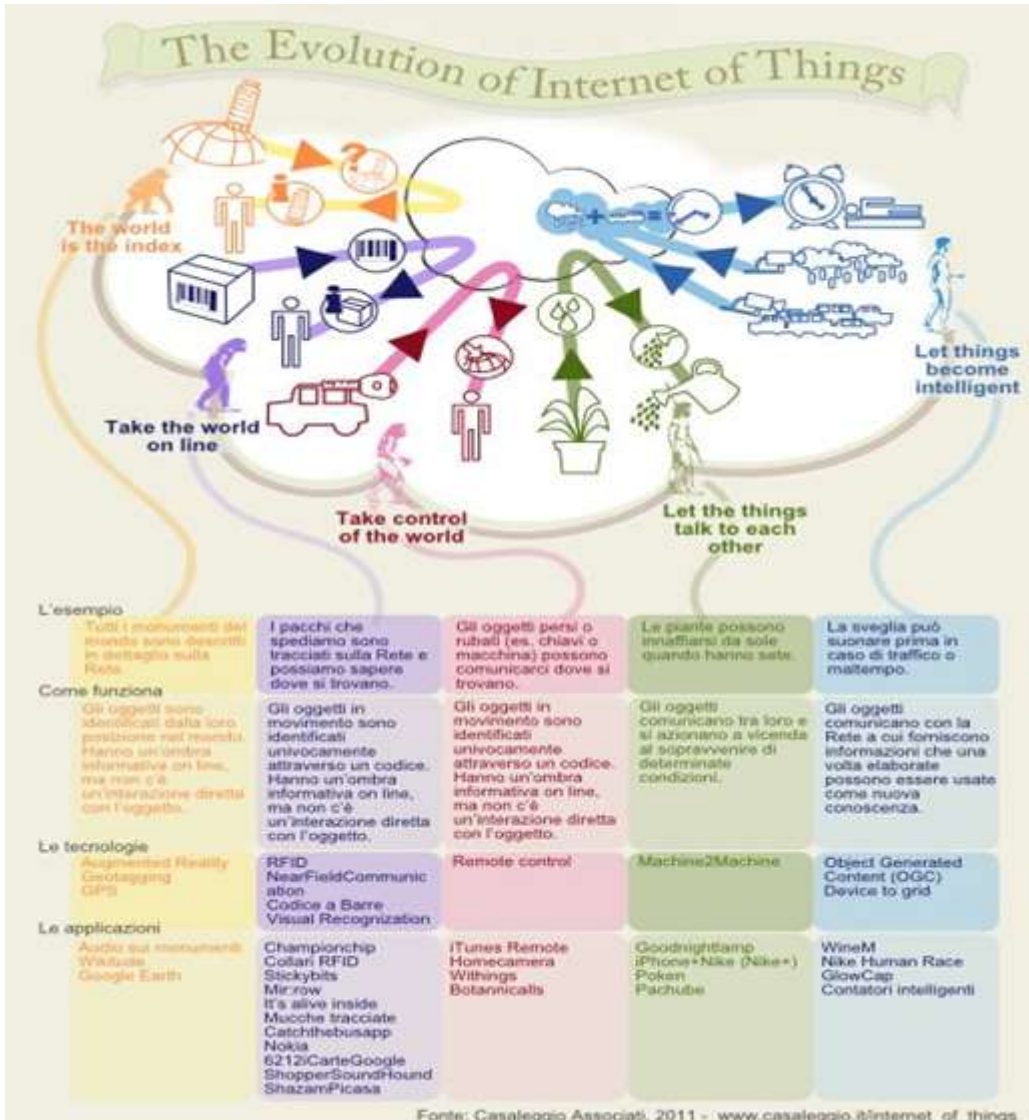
The Evolution of Internet of Things

The world is the index

Take the world on line

Take control of the world

Let the things talk to each other

Let things become intelligent

L'esempio

| Tutti i monumenti del mondo sono descritti in dettaglio sulla Rete. | I pacchi che spediamo sono tracciati sulla Rete e possiamo sapere dove si trovano. | Gli oggetti persi o rubati (es. chiavi o macchina) possono comunicarci dove si trovano. | Le piante possono innaffiarsi da sole quando hanno sete. | La sveglia può suonare prima in caso di traffico o maltempo. |
|---|---|---|---|---|

Come funziona

| Gli oggetti sono identificati dalla loro posizione nel mondo. Hanno un'ombra informativa on line, ma non c'è un'interazione diretta con l'oggetto. | Gli oggetti in movimento sono identificati univocamente attraverso un codice. Hanno un'ombra informativa on line, ma non c'è un'interazione diretta con l'oggetto. | Gli oggetti in movimento sono identificati univocamente attraverso un codice. Hanno un'ombra informativa on line, ma non c'è un'interazione diretta con l'oggetto. | Gli oggetti comunicano tra loro e si azionano a vicenda al sopravvenire di determinate condizioni. | Gli oggetti comunicano con la Rete a cui forniscono informazioni che una volta elaborate possono essere usate come nuova conoscenza. |
|---|---|---|---|---|

Le tecnologie

| Augmented Reality Geotagging GPS | RFID NearFieldCommunication Codice a Barre Visual Recognization | Remote control | Machine2Machine | Object Generated Content (OGC) Device to grid |
|---|---|---|---|---|

Le applicazioni

| Audio sui monumenti Wikitude Google Earth | Championchip Collari RFID Stickybits Mir:ror It's alive inside Mucche tracciate Catchthebusapp Nokia 6212iCarteGoogle ShopperSoundHound ShazamPicasa | iTunes Remote Homecamera Withings Botannicalls | Goodnightlamp iPhone+Nike (Nike+) Poken Pachube | WineM Nike Human Race GlowCap Contatori intelligenti |
|---|---|---|---|---|

Fonte: Casaleggio Associati, 2011 - www.casaleggio.it/internet_of_things